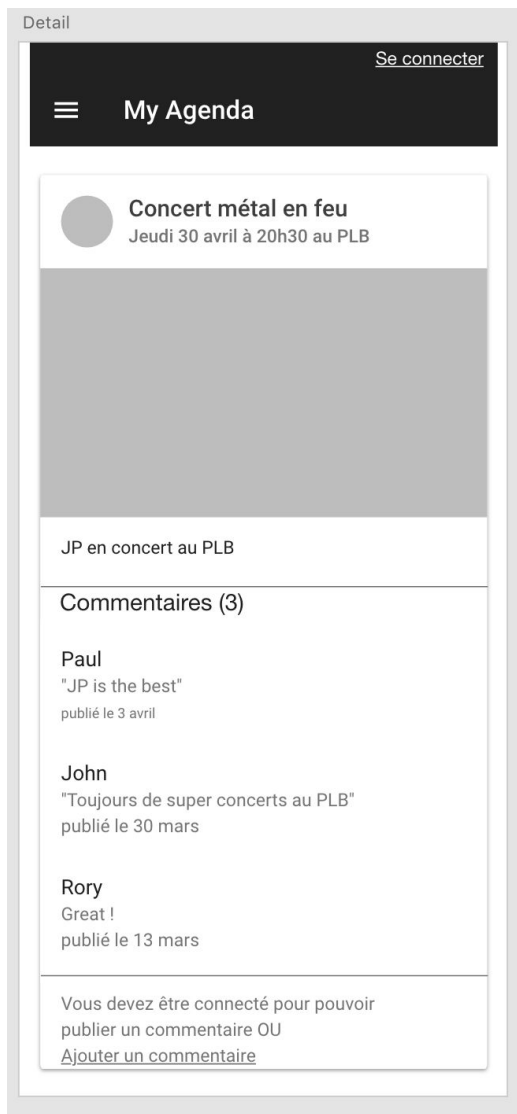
Detail

Se connecter

My Agenda

Concert métal en feu
Jeudi 30 avril à 20h30 au PLB

JP en concert au PLB

Commentaires (3)

Paul
"JP is the best"
publié le 3 avril

John
"Toujours de super concerts au PLB"
publié le 30 mars

Rory
Great !
publié le 13 mars

Vous devez être connecté pour pouvoir publier un commentaire OU
Ajouter un commentaire